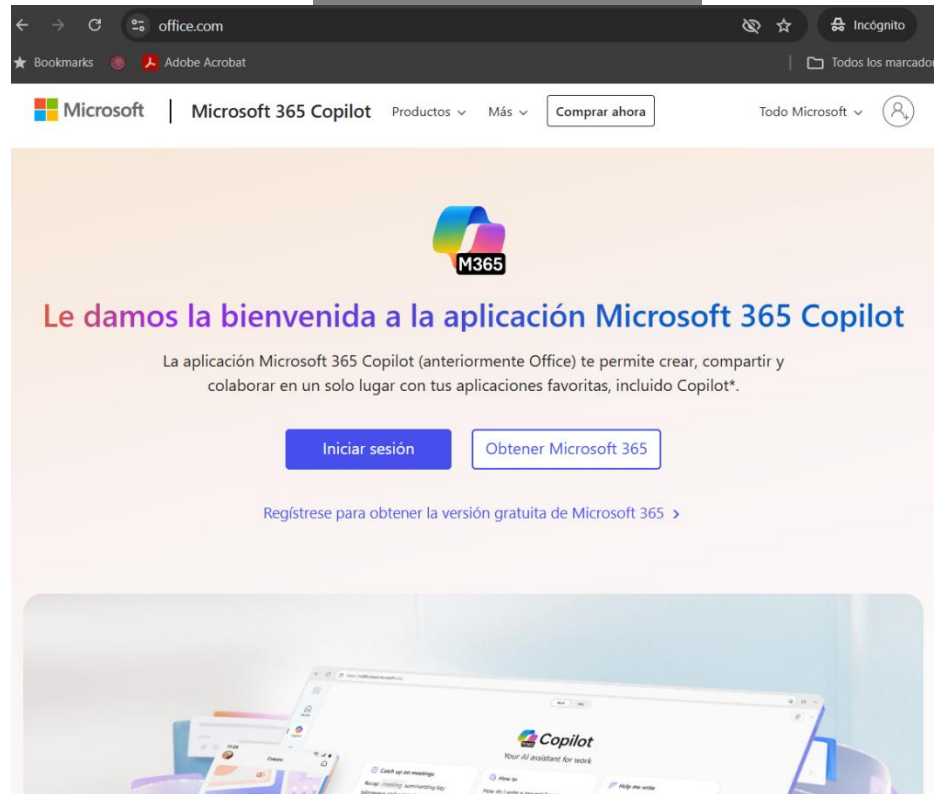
office.com

Incógnito

Bookmarks Adobe Acrobat

Todos los marcado

Microsoft | Microsoft 365 Copilot Productos Más Comprar ahora Todo Microsoft

M365

Le damos la bienvenida a la aplicación Microsoft 365 Copilot

La aplicación Microsoft 365 Copilot (anteriormente Office) te permite crear, compartir y colaborar en un solo lugar con tus aplicaciones favoritas, incluido Copilot*.

Iniciar sesión

Obtener Microsoft 365

Regístrese para obtener la versión gratuita de Microsoft 365 >

Copilot
Your AI assistant for work

Catch up on meetings

How to

Help me write

Create